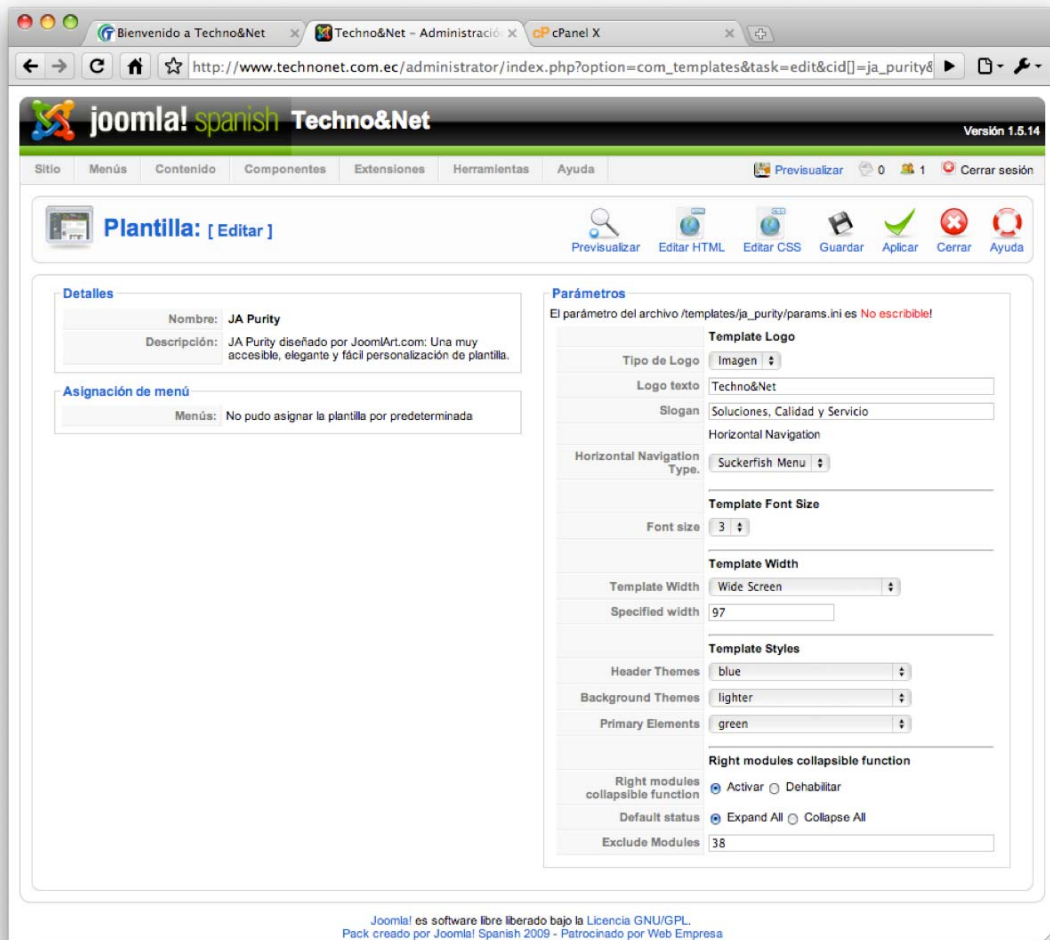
Bienvenido a Techno&Net ×
Techno&Net – Administració ×
cP cPanel X ×

http://www.technonet.com.ec/administrator/index.php?option=com_templates&task=edit&cid[]=ja_purity&

joomla! spanish Techno&Net
Versión 1.5.14

Sitio | Menús | Contenido | Componentes | Extensiones | Herramientas | Ayuda
Previsualizar 0 1 Cerrar sesión

Plantilla: [ Editar ]
Previsualizar | Editar HTML | Editar CSS | Guardar | Aplicar | Cerrar | Ayuda

Detalles
Nombre: JA Purity
Descripción: JA Purity diseñado por JoomlArt.com: Una muy accesible, elegante y fácil personalización de plantilla.

Asignación de menú
Menús: No pudo asignar la plantilla por predeterminada

Parámetros
El parámetro del archivo /templates/ja_purity/params.ini es No escribible!

Template Logo
Tipo de Logo: Imagen
Logo texto: Techno&Net
Slogan: Soluciones, Calidad y Servicio
Horizontal Navigation
Horizontal Navigation Type.: Suckerfish Menu
Template Font Size
Font size: 3
Template Width
Template Width: Wide Screen
Specified width: 97
Template Styles
Header Themes: blue
Background Themes: lighter
Primary Elements: green
Right modules collapsible function
Right modules collapsible function: Activar Dehabilitar
Default status: Expand All Collapse All
Exclude Modules: 38

Joomla! es software libre liberado bajo la Licencia GNU/GPL.
Pack creado por Joomla! Spanish 2009 - Patrocinado por Web Empresa